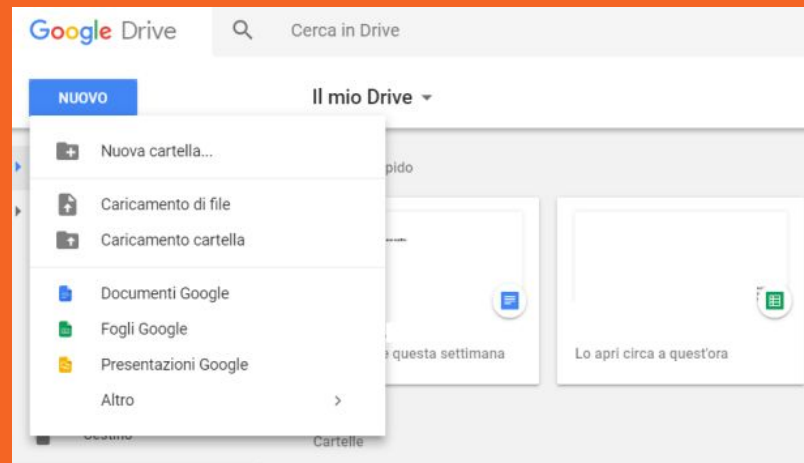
Google Drive

Cerca in Drive

NUOVO

Il mio Drive

Nuova cartella...

Caricamento di file

Caricamento cartella

Documenti Google

Fogli Google

Presentazioni Google

Altro

pido

e questa settimana

Lo apri circa a quest'ora

Cestino

Cartelle